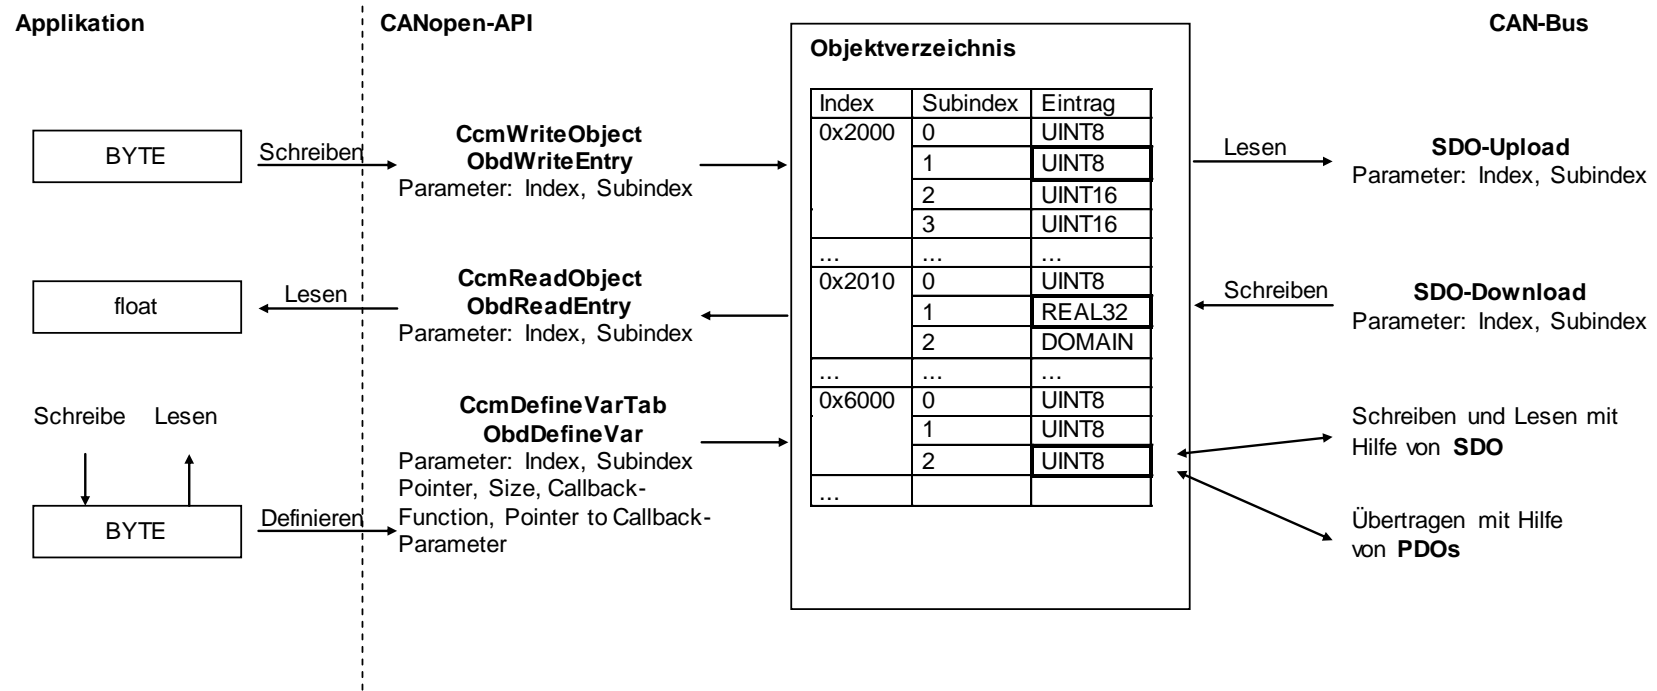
Applikation

CANopen-API

Objektverzeichnis

CAN-Bus

| Index | Subindex | Eintrag |
|---|---|---|
| 0x2000 | 0 | UINT8 |
| | 1 | UINT8 |
| | 2 | UINT16 |
| | 3 | UINT16 |
| ... | ... | ... |
| 0x2010 | 0 | UINT8 |
| | 1 | REAL32 |
| | 2 | DOMAIN |
| ... | ... | ... |
| 0x6000 | 0 | UINT8 |
| | 1 | UINT8 |
| | 2 | UINT8 |
| ... | | |

BYTE

Schreiben

**CcmWriteObject**
**ObdWriteEntry**
Parameter: Index, Subindex

Lesen

**SDO-Upload**
Parameter: Index, Subindex

float

Lesen

**CcmReadObject**
**ObdReadEntry**
Parameter: Index, Subindex

Schreiben

**SDO-Download**
Parameter: Index, Subindex

Schreibe Lesen

BYTE

Definieren

**CcmDefineVarTab**
**ObdDefineVar**
Parameter: Index, Subindex Pointer, Size, Callback-Function, Pointer to Callback-Parameter

Schreiben und Lesen mit Hilfe von **SDO**

Übertragen mit Hilfe von **PDOs**